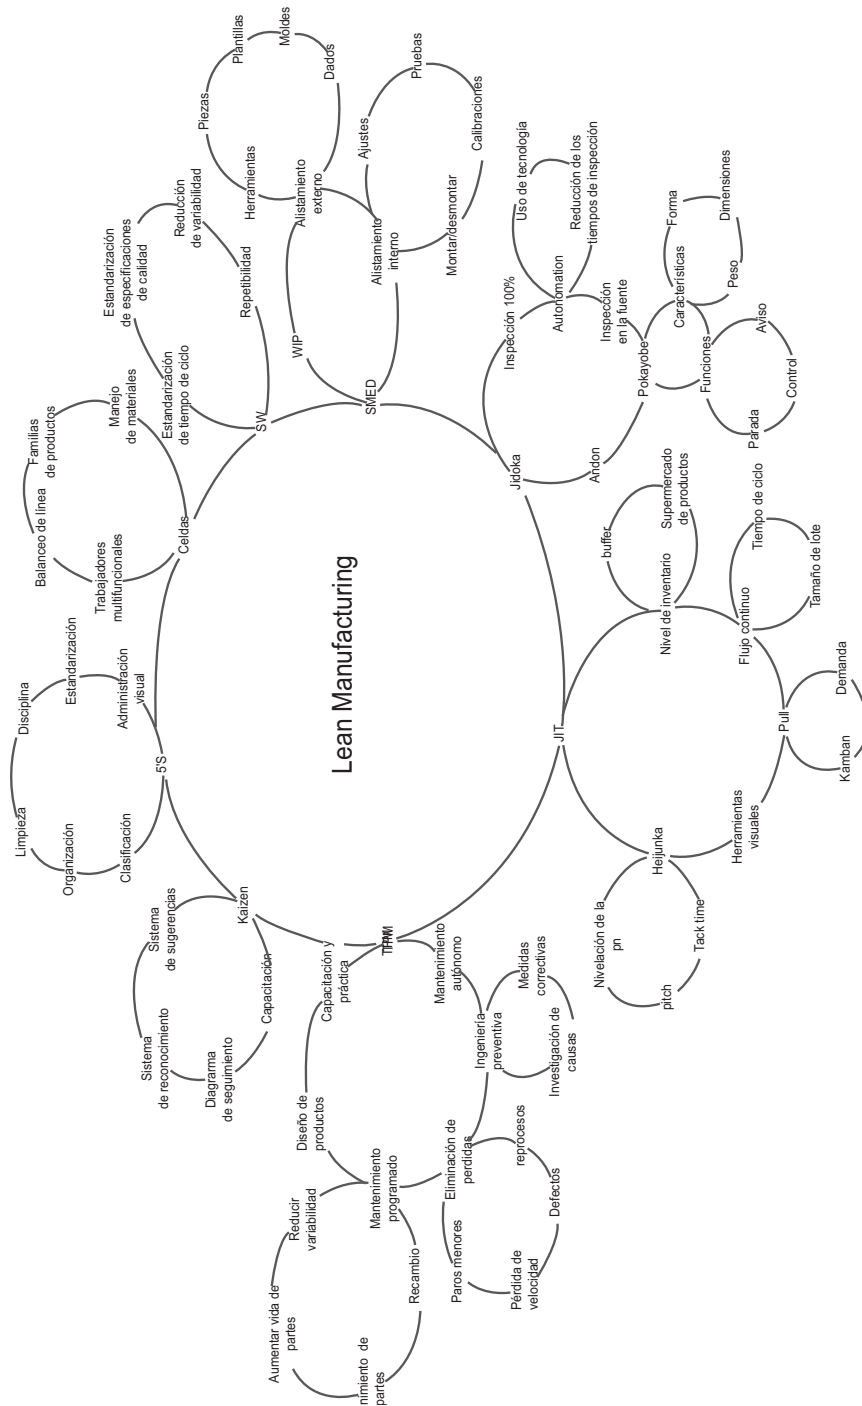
Lean Manufacturing

SMED
Alistamiento externo
Herramientas
Piezas
Plantillas
Moldes
Dados
Alistamiento interno
Ajustes
Pruebas
Calibraciones
Montar/desmontar
WIP

SW
Repetibilidad
Reducción de variabilidad
Estandarización de especificaciones de calidad
Estandarización de tiempo de ciclo

Celdas
Manejo de materiales
Familias de productos
Balanceo de línea
Trabajadores multifuncionales

5'S
Estandarización
Administración visual
Disciplina
Limpieza
Organización
Clasificación

Kaizen
Sistema de sugerencias
Sistema de reconocimiento
Diagrama de seguimiento
Capacitación

TPM
Capacitación y práctica
Diseño de productos
Mantenimiento programado
Reducir variabilidad
Aumentar vida de partes
nimiento de partes
Recambio
Mantenimiento autónomo
Medidas correctivas
Ingeniería preventiva
Investigación de causas
Eliminación de perdidas
reprocesos
Defectos
Paros menores
Pérdida de velocidad

Jidoka
Inspección 100%
Autonomation
Uso de tecnología
Reducción de los tiempos de inspección
Inspección en la fuente
Pokayobe
Características
Forma
Dimensiones
Peso
Funciones
Aviso
Control
Parada
Andon

JIT
Nivel de inventario
buffer
Supermercado de productos
Flujo continuo
Tiempo de ciclo
Tamaño de lote
Pull
Demanda
Kamban
Herramientas visuales
Heijunka
Nivelación de la pn
pitch
Tack time